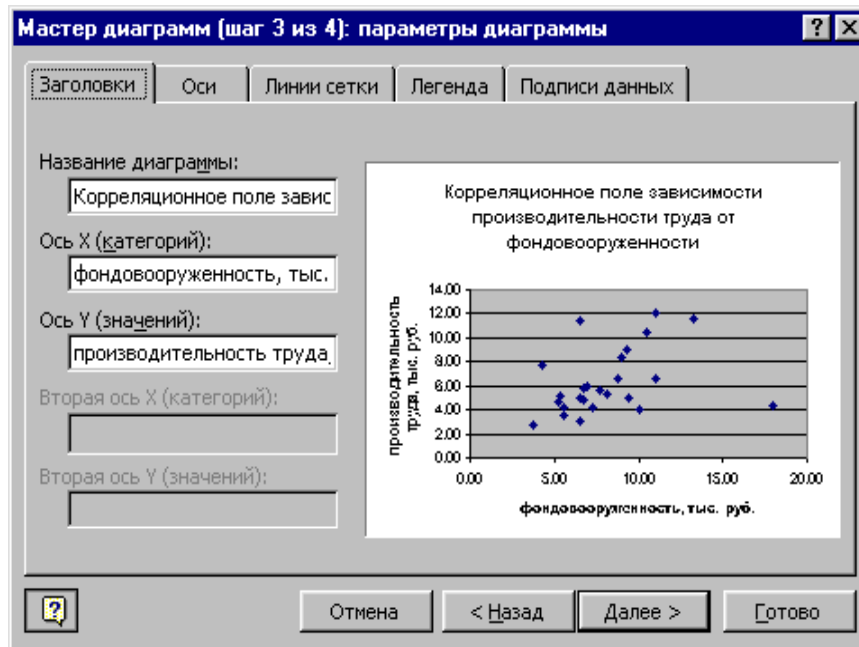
Мастер диаграмм (шаг 3 из 4): параметры диаграммы

?
X

Заголовки | Оси | Линии сетки | Легенда | Подписи данных

Название диаграммы:
Корреляционное поле завис

Ось X (категорий):
фондовооруженность, тыс.

Ось Y (значений):
производительность труда,

Вторая ось X (категорий):

Вторая ось Y (значений):

Корреляционное поле зависимости производительности труда от фондовооруженности

производительность труда, тыс. руб.

14.00
12.00
10.00
8.00
6.00
4.00
2.00
0.00

0.00
5.00
10.00
15.00
20.00

фондовооруженность, тыс. руб.

Отмена
< Назад
Далее >
Готово